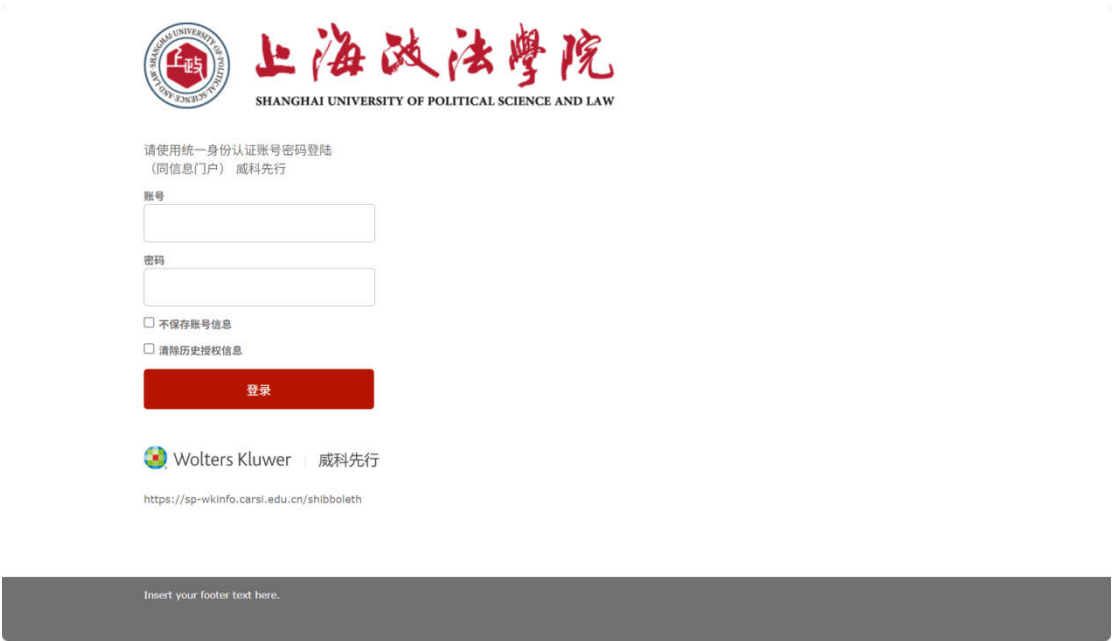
SHANGHAI UNIVERSITY OF POLITICAL SCIENCE AND LAW
上政

上海政法學院
SHANGHAI UNIVERSITY OF POLITICAL SCIENCE AND LAW

请使用统一身份认证账号密码登陆
（同信息门户） 威科先行

账号

密码

不保存账号信息

清除历史授权信息

登录

Wolters Kluwer 威科先行

https://sp-wkinfo.carsi.edu.cn/shibboleth

Insert your footer text here.